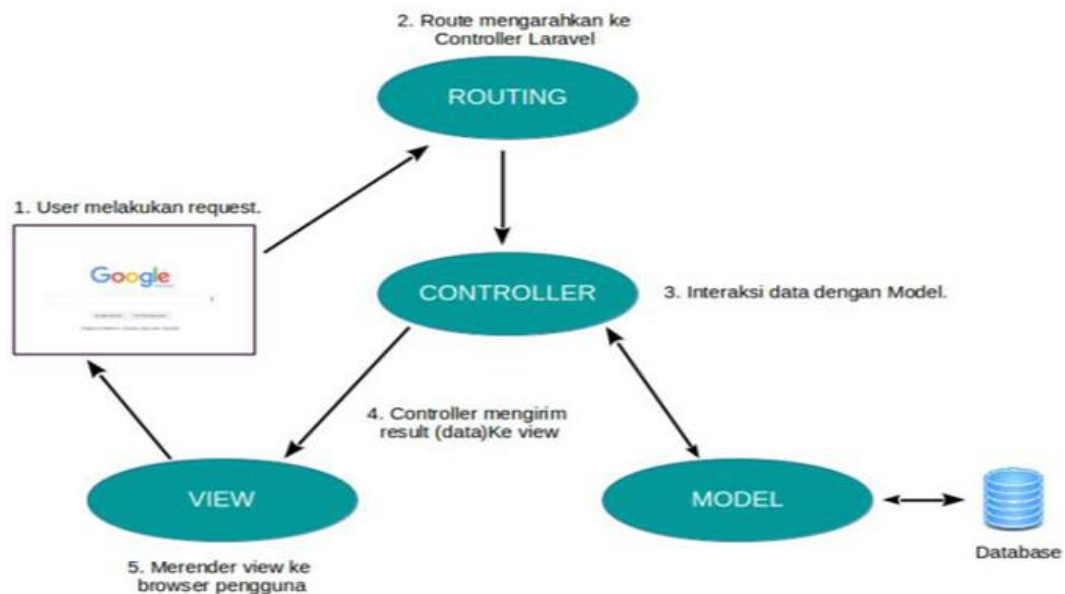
2. Route mengarahkan ke Controller Laravel

ROUTING

1. User melakukan request.

Google

CONTROLLER

3. Interaksi data dengan Model.

4. Controller mengirim result (data)Ke view

VIEW

MODEL

Database

5. Merender view ke browser pengguna